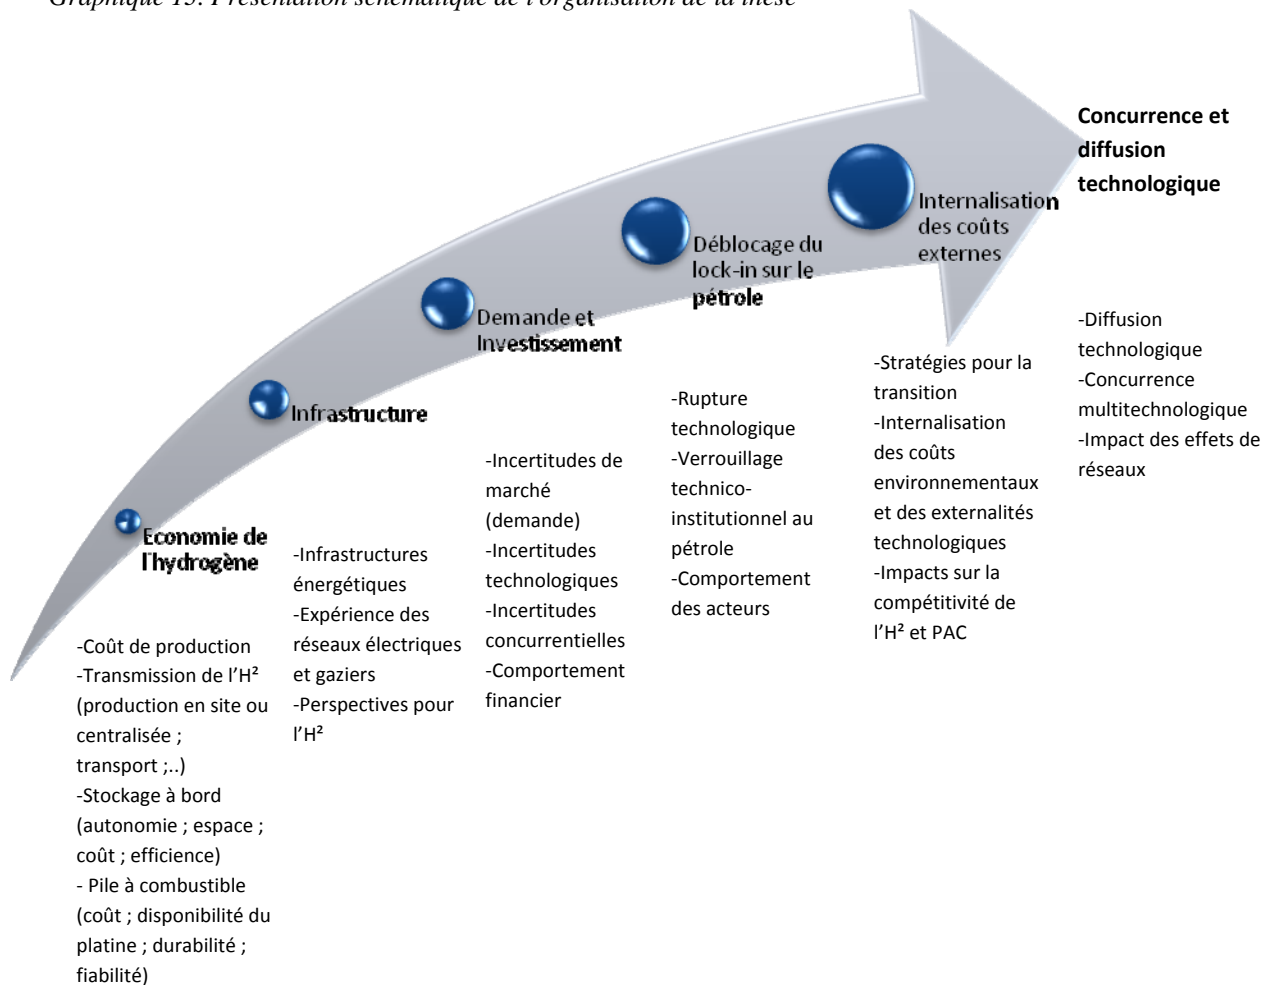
Graphique 15. Présentation schématique de l'organisation de la thèse

Economie de l'hydrogène

Infrastructure

Demande et Investissement

Déblocage du lock-in sur le pétrole

Internalisation des coûts externes

Concurrence et diffusion technologique

-Coût de production
-Transmission de l'H² (production en site ou centralisée ; transport ;..)
-Stockage à bord (autonomie ; espace ; coût ; efficience)
- Pile à combustible (coût ; disponibilité du platine ; durabilité ; fiabilité)

-Infrastructures énergétiques
-Expérience des réseaux électriques et gaziers
-Perspectives pour l'H²

-Incertitudes de marché (demande)
-Incertitudes technologiques
-Incertitudes concurrentielles
-Comportement financier

-Rupture technologique
-Verrouillage technico-institutionnel au pétrole
-Comportement des acteurs

-Stratégies pour la transition
-Internalisation des coûts environnementaux et des externalités technologiques
-Impacts sur la compétitivité de l'H² et PAC

-Diffusion technologique
-Concurrence multitechnologique
-Impact des effets de réseaux